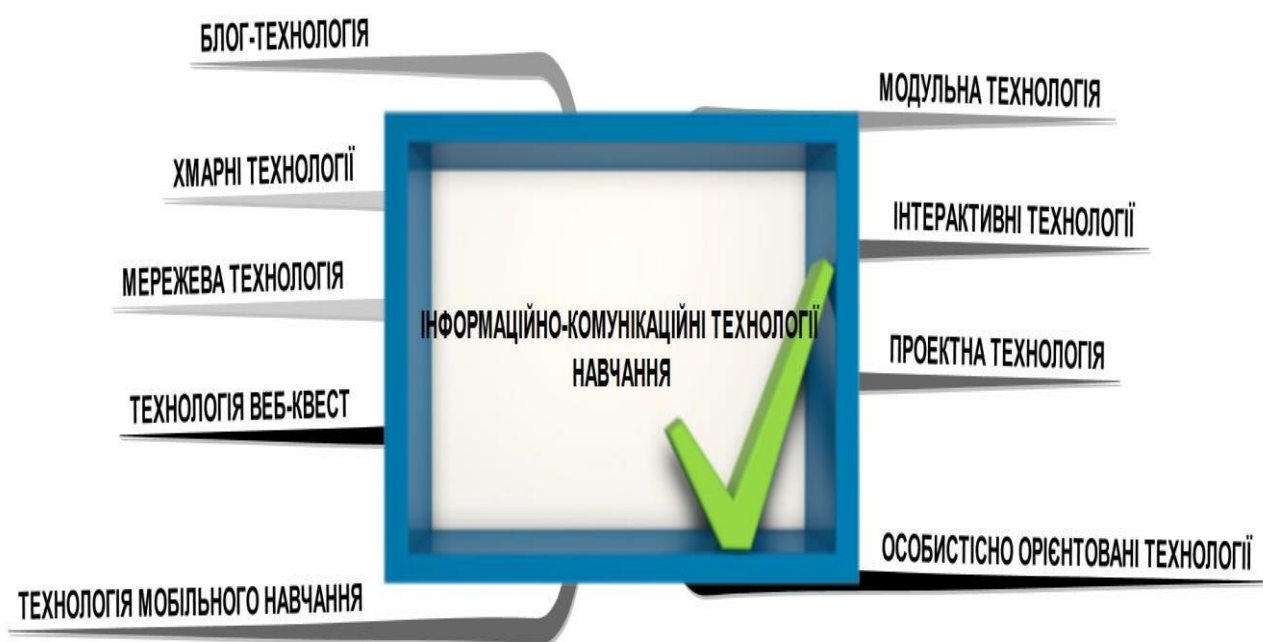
БЛОГ-ТЕХНОЛОГІЯ

ХМАРНІ ТЕХНОЛОГІЇ

МЕРЕЖЕВА ТЕХНОЛОГІЯ

ТЕХНОЛОГІЯ ВЕБ-КВЕСТ

ТЕХНОЛОГІЯ МОБІЛЬНОГО НАВЧАННЯ

ІНФОРМАЦІЙНО-КОМУНІКАЦІЙНІ ТЕХНОЛОГІЇ НАВЧАННЯ

МОДУЛЬНА ТЕХНОЛОГІЯ

ІНТЕРАКТИВНІ ТЕХНОЛОГІЇ

ПРОЕКТНА ТЕХНОЛОГІЯ

ОСОБИСТІСНО ОРІЄНТОВАНІ ТЕХНОЛОГІЇ